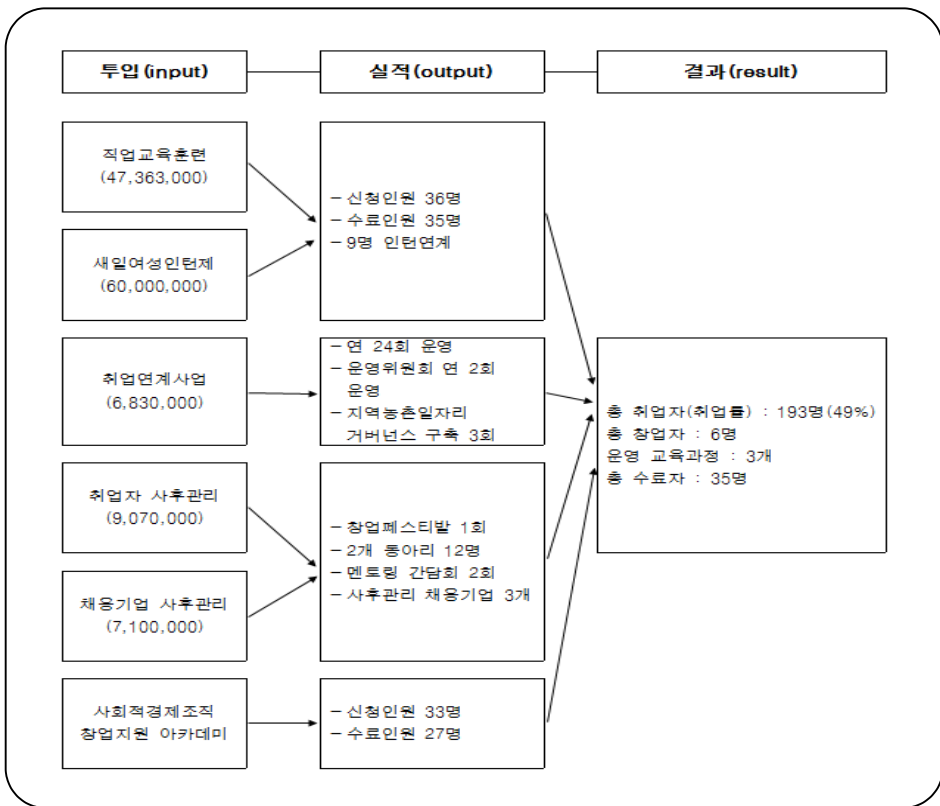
투입(input)

실적(output)

결과(result)

직업교육훈련
(47,363,000)

새일여성인턴제
(60,000,000)

– 신청인원 36명
– 수료인원 35명
– 9명 인턴연계

취업연계사업
(6,830,000)

– 연 24회 운영
– 운영위원회 연 2회 운영
– 지역농촌일자리 거버넌스 구축 3회

취업자 사후관리
(9,070,000)

채용기업 사후관리
(7,100,000)

– 창업페스티발 1회
– 2개 동아리 12명
– 멘토링 간담회 2회
– 사후관리 채용기업 3개

사회적경제조직
창업지원 아카데미

– 신청인원 33명
– 수료인원 27명

총 취업자(취업률) : 193명(49%)
총 창업자 : 6명
운영 교육과정 : 3개
총 수료자 : 35명